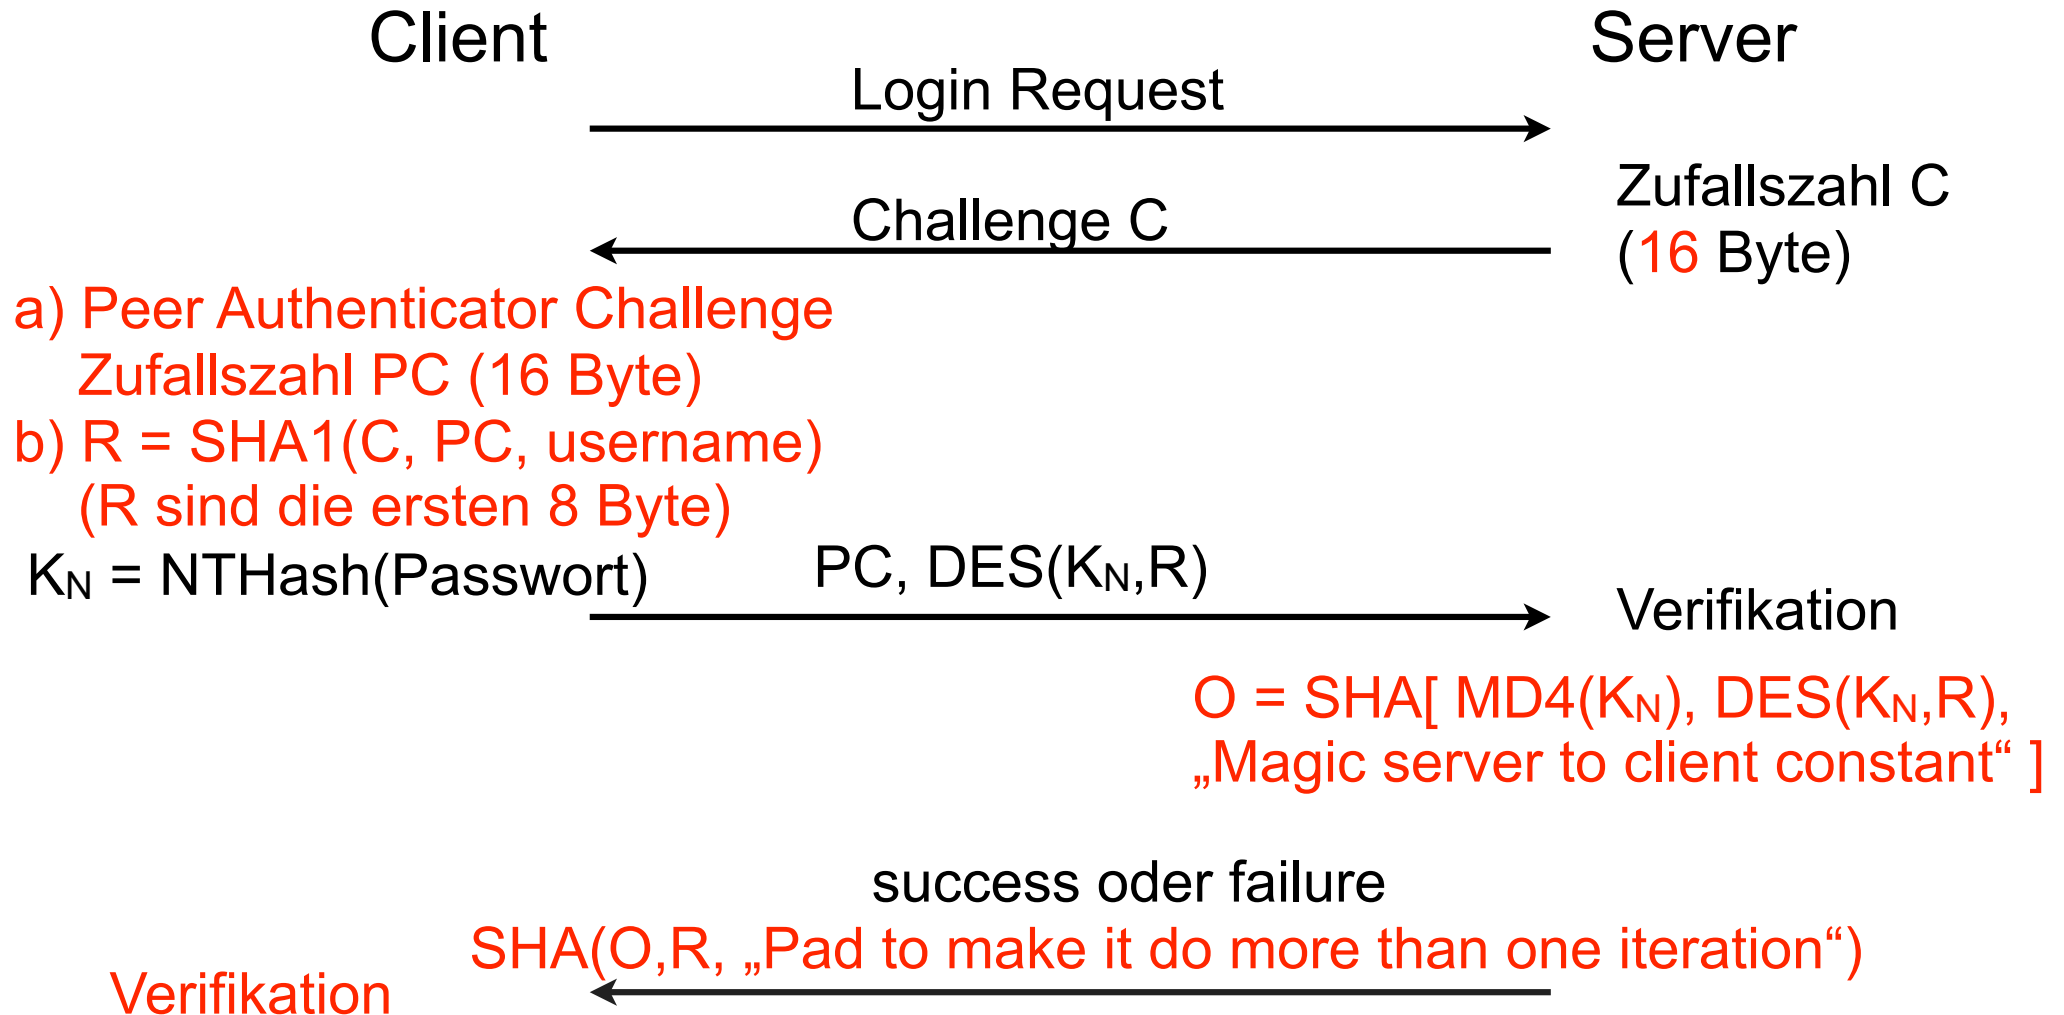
Client

Server

Login Request

Zufallszahl C
(16 Byte)

Challenge C

a) Peer Authenticator Challenge
Zufallszahl PC (16 Byte)
b) R = SHA1(C, PC, username)
(R sind die ersten 8 Byte)

$K_N$ = NTHash(Passwort)

PC, DES($K_N$,R)

Verifikation

O = SHA[ MD4($K_N$), DES($K_N$,R), „Magic server to client constant“ ]

success oder failure
SHA(O,R, „Pad to make it do more than one iteration“)

Verifikation